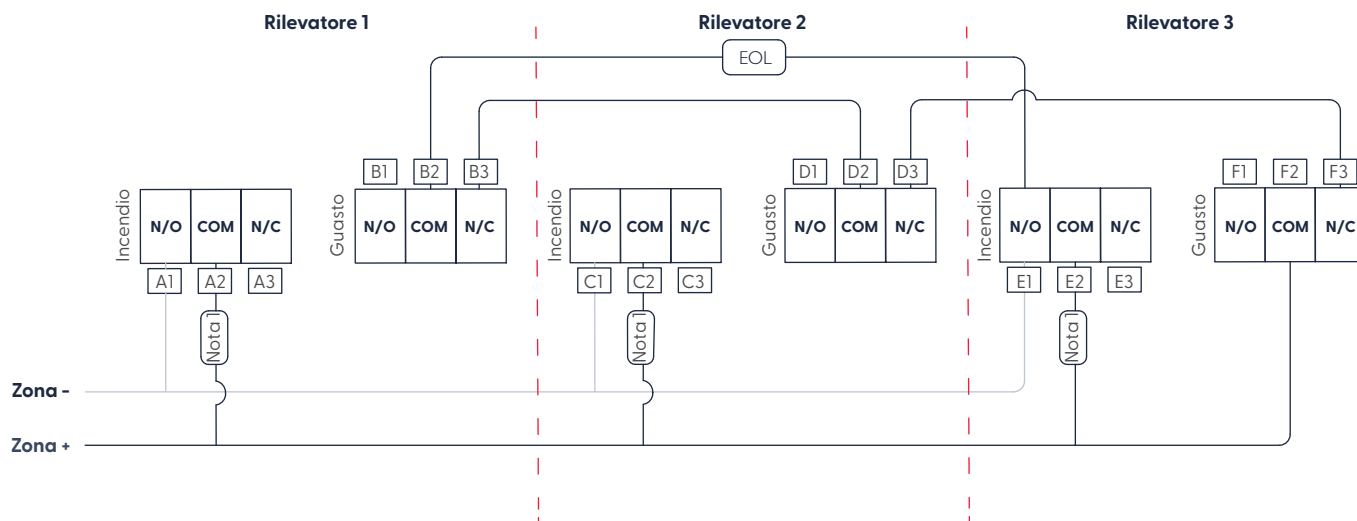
Rilevatore 1

Rilevatore 2

Rilevatore 3

EOL

Incendio
N/O COM N/C
A1 A2 A3
Nota 1

Guasto
B1 B2 B3
N/O COM N/C

Incendio
N/O COM N/C
C1 C2 C3
Nota 1

Guasto
D1 D2 D3
N/O COM N/C

Incendio
N/O COM N/C
E1 E2 E3
Nota 1

Guasto
F1 F2 F3
N/O COM N/C

Zona -

Zona +